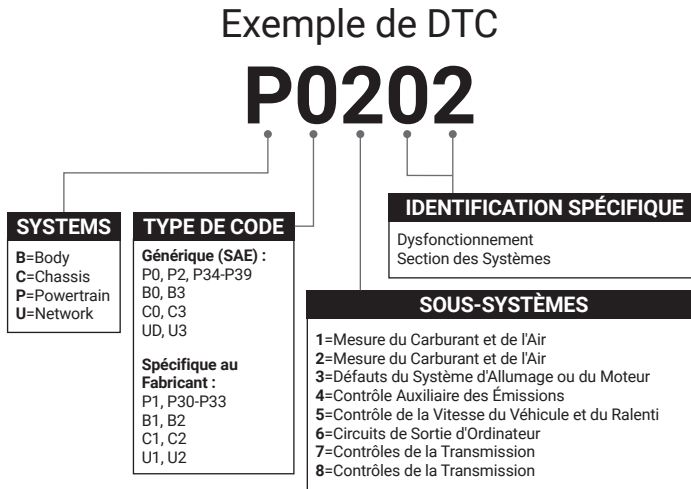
Exemple de DTC

P0202

SYSTEMS

B=Body
C=Chassis
P=Powertrain
U=Network

TYPE DE CODE

Générique (SAE) :
P0, P2, P34-P39
B0, B3
C0, C3
UD, U3

Spécifique au Fabricant :
P1, P30-P33
B1, B2
C1, C2
U1, U2

IDENTIFICATION SPÉCIFIQUE

Dysfonctionnement
Section des Systèmes

SOUS-SYSTÈMES

1=Mesure du Carburant et de l'Air
2=Mesure du Carburant et de l'Air
3=Défauts du Système d'Allumage ou du Moteur
4=Contrôle Auxiliaire des Émissions
5=Contrôle de la Vitesse du Véhicule et du Ralenti
6=Circuits de Sortie d'Ordinateur
7=Contrôles de la Transmission
8=Contrôles de la Transmission